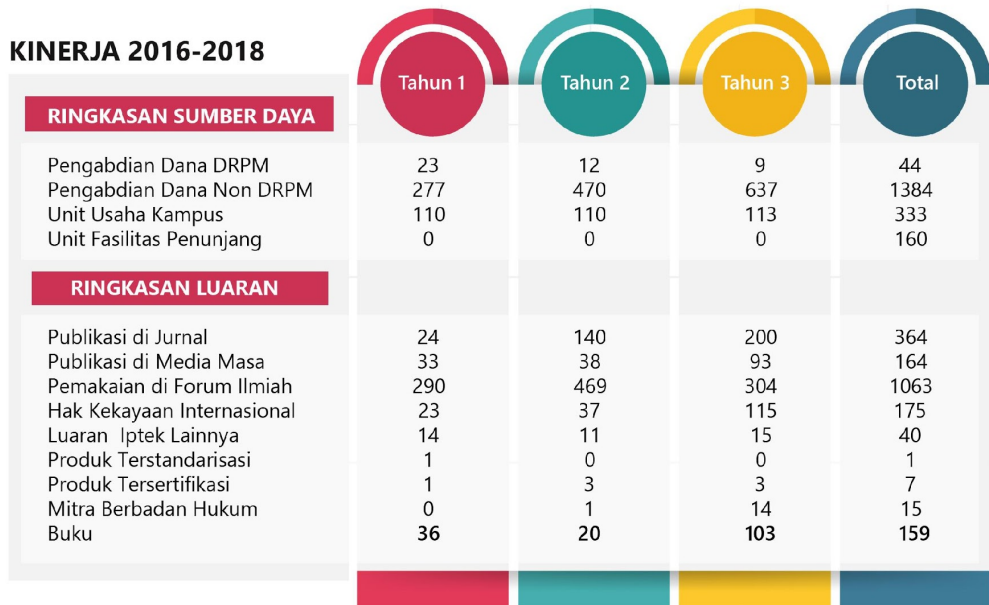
KINERJA 2016-2018

| | Tahun 1 | Tahun 2 | Tahun 3 | Total |
|---|---|---|---|---|
| RINGKASAN SUMBER DAYA | | | | |
| Pengabdian Dana DRPM | 23 | 12 | 9 | 44 |
| Pengabdian Dana Non DRPM | 277 | 470 | 637 | 1384 |
| Unit Usaha Kampus | 110 | 110 | 113 | 333 |
| Unit Fasilitas Penunjang | 0 | 0 | 0 | 160 |
| RINGKASAN LUARAN | | | | |
| Publikasi di Jurnal | 24 | 140 | 200 | 364 |
| Publikasi di Media Masa | 33 | 38 | 93 | 164 |
| Pemakaian di Forum Ilmiah | 290 | 469 | 304 | 1063 |
| Hak Kekayaan Internasional | 23 | 37 | 115 | 175 |
| Luaran Iptek Lainnya | 14 | 11 | 15 | 40 |
| Produk Terstandarisasi | 1 | 0 | 0 | 1 |
| Produk Tersertifikasi | 1 | 3 | 3 | 7 |
| Mitra Berbadan Hukum | 0 | 1 | 14 | 15 |
| Buku | 36 | 20 | 103 | 159 |